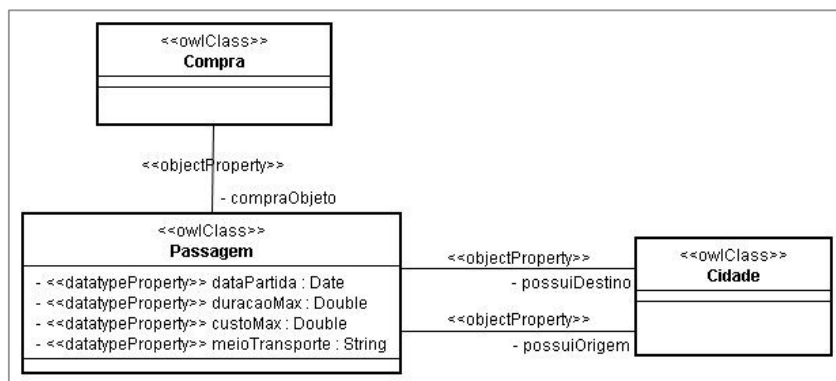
<<owlClass>>
Compra

<<objectProperty>>
- compraObjeto

<<owlClass>>
Passagem
- <<datatypeProperty>> dataPartida : Date
- <<datatypeProperty>> duracaoMax : Double
- <<datatypeProperty>> custoMax : Double
- <<datatypeProperty>> meioTransporte : String

<<objectProperty>>
- possuiDestino

<<objectProperty>>
- possuiOrigem

<<owlClass>>
Cidade